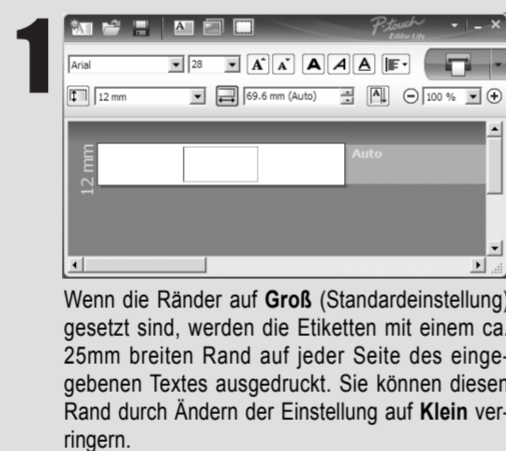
1

P-touch Editor Lite

Arial 28

12 mm 69.6 mm (Auto) 100 %

12 mm

Auto

Wenn die Ränder auf **Groß** (Standardeinstellung) gesetzt sind, werden die Etiketten mit einem ca. 25mm breiten Rand auf jeder Seite des eingegebenen Textes ausgedruckt. Sie können diesen Rand durch Ändern der Einstellung auf **Klein** verringern.